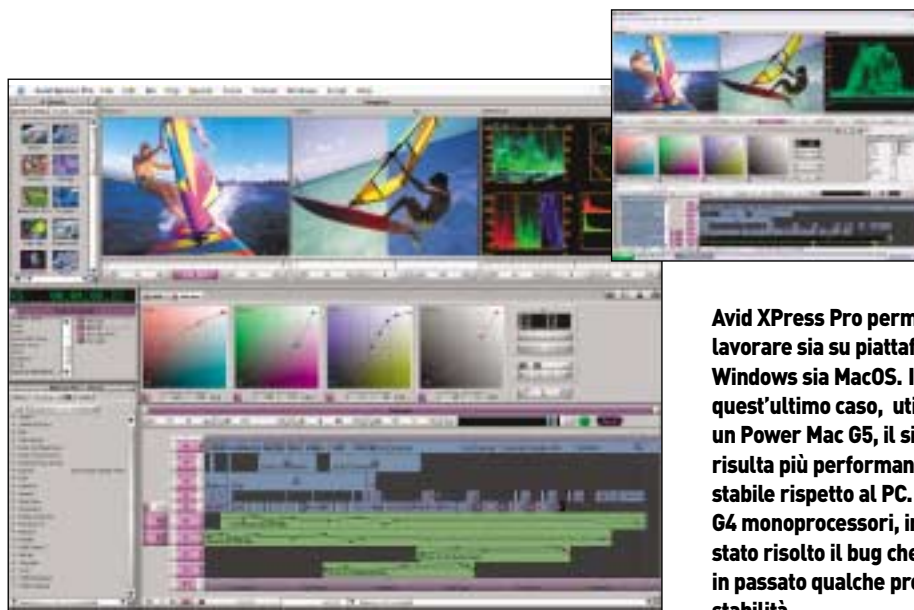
Avid XPress Pro perm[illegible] lavorare sia su piattaf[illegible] Windows sia MacOS. I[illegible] quest'ultimo caso, uti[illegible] un Power Mac G5, il si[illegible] risulta più performan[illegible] stabile rispetto al PC. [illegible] G4 monoprocessori, in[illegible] stato risolto il bug che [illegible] in passato qualche pro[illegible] stabilità.